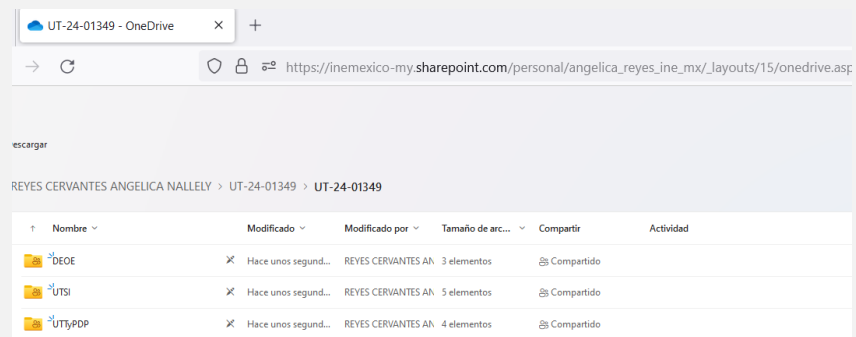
UT-24-01349 - OneDrive ×
+

https://inemexico-my.sharepoint.com/personal/angelica_reyes_ine_mx/_layouts/15/onedrive.asp

escargar

REYES CERVANTES ANGELICA NALLELY > UT-24-01349 > UT-24-01349

| ↑ Nombre | Modificado | Modificado por | Tamaño de arc... | Compartir | Actividad |
|---|---|---|---|---|---|
| DEOE | Hace unos segund... | REYES CERVANTES AN | 3 elementos | Compartido | |
| UTSI | Hace unos segund... | REYES CERVANTES AN | 5 elementos | Compartido | |
| UTTyPDP | Hace unos segund... | REYES CERVANTES AN | 4 elementos | Compartido | |